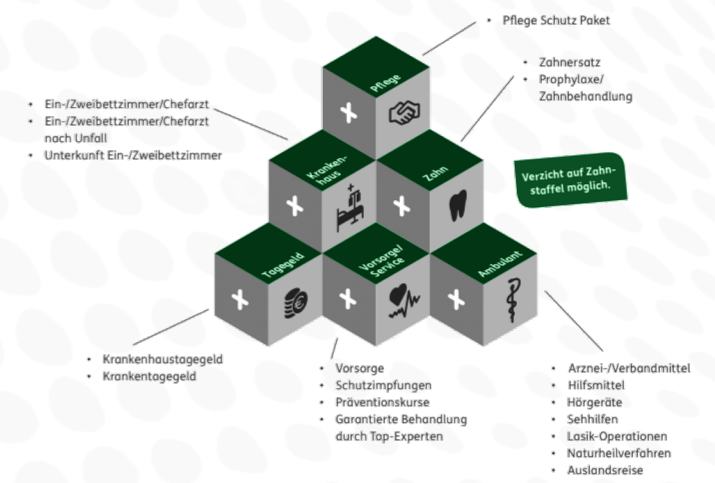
• Pflege Schutz Paket

Pflege

• Zahnersatz
• Prophylaxe/ Zahnbehandlung

• Ein-/Zweibettzimmer/Chefarzt
• Ein-/Zweibettzimmer/Chefarzt nach Unfall
• Unterkunft Ein-/Zweibettzimmer

Krankenhaus

Zahn

Verzicht auf Zahnstaffel möglich.

Tagegeld

Vorsorge/ Service

Ambulant

• Krankenhaustagegeld
• Krankentagegeld

• Vorsorge
• Schutzimpfungen
• Präventionskurse
• Garantierte Behandlung durch Top-Experten

• Arznei-/Verbandmittel
• Hilfsmittel
• Hörgeräte
• Sehhilfen
• Lasik-Operationen
• Naturheilverfahren
• Auslandsreise